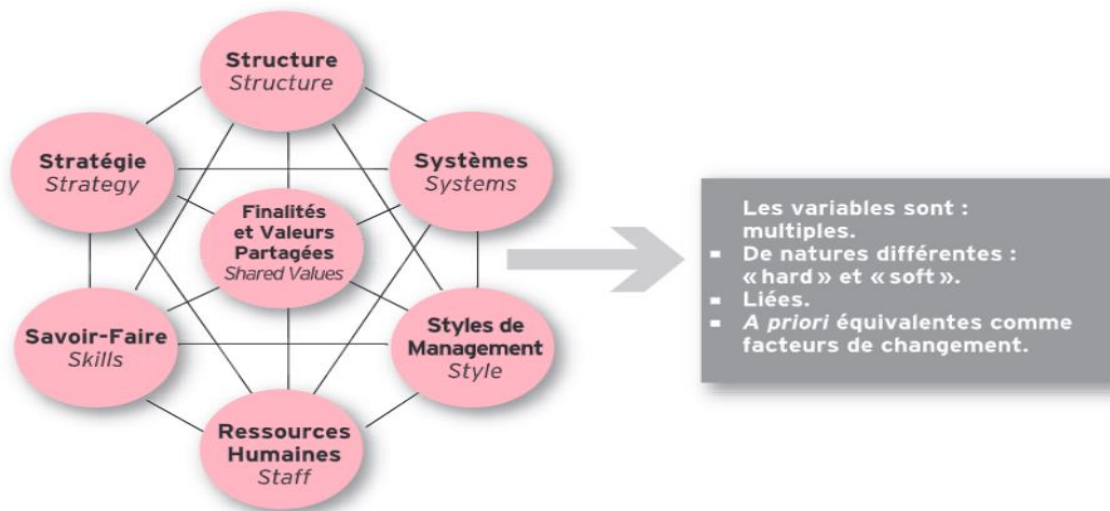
Structure
*Structure*

Stratégie
*Strategy*

Systèmes
*Systems*

Finalités et Valeurs Partagées
*Shared Values*

Savoir-Faire
*Skills*

Styles de Management
*Style*

Ressources Humaines
*Staff*

Les variables sont :
multiples.
- De natures différentes : « hard » et « soft ».
- Liées.
- *A priori* équivalentes comme facteurs de changement.